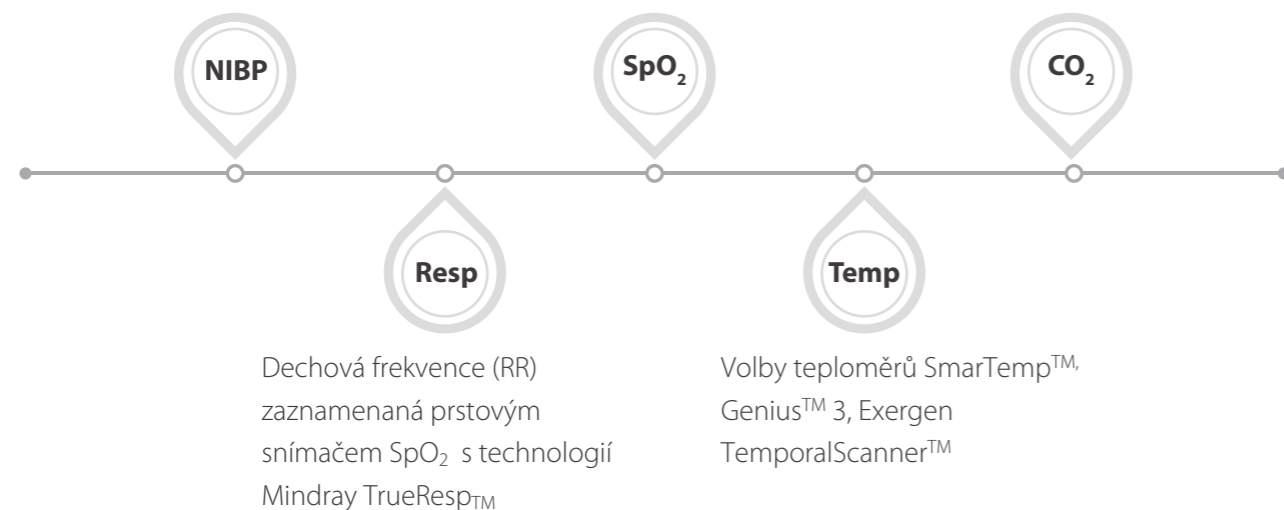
NIBP

$SpO_2$

$CO_2$

Resp

Dechová frekvence (RR) zaznamenaná prstovým snímačem $SpO_2$ s technologií Mindray TrueResp$_{TM}$

Temp

Volby teploměrů SmarTemp$^{TM,}$ Genius$^{TM}$ 3, Exergen TemporalScanner$^{TM}$